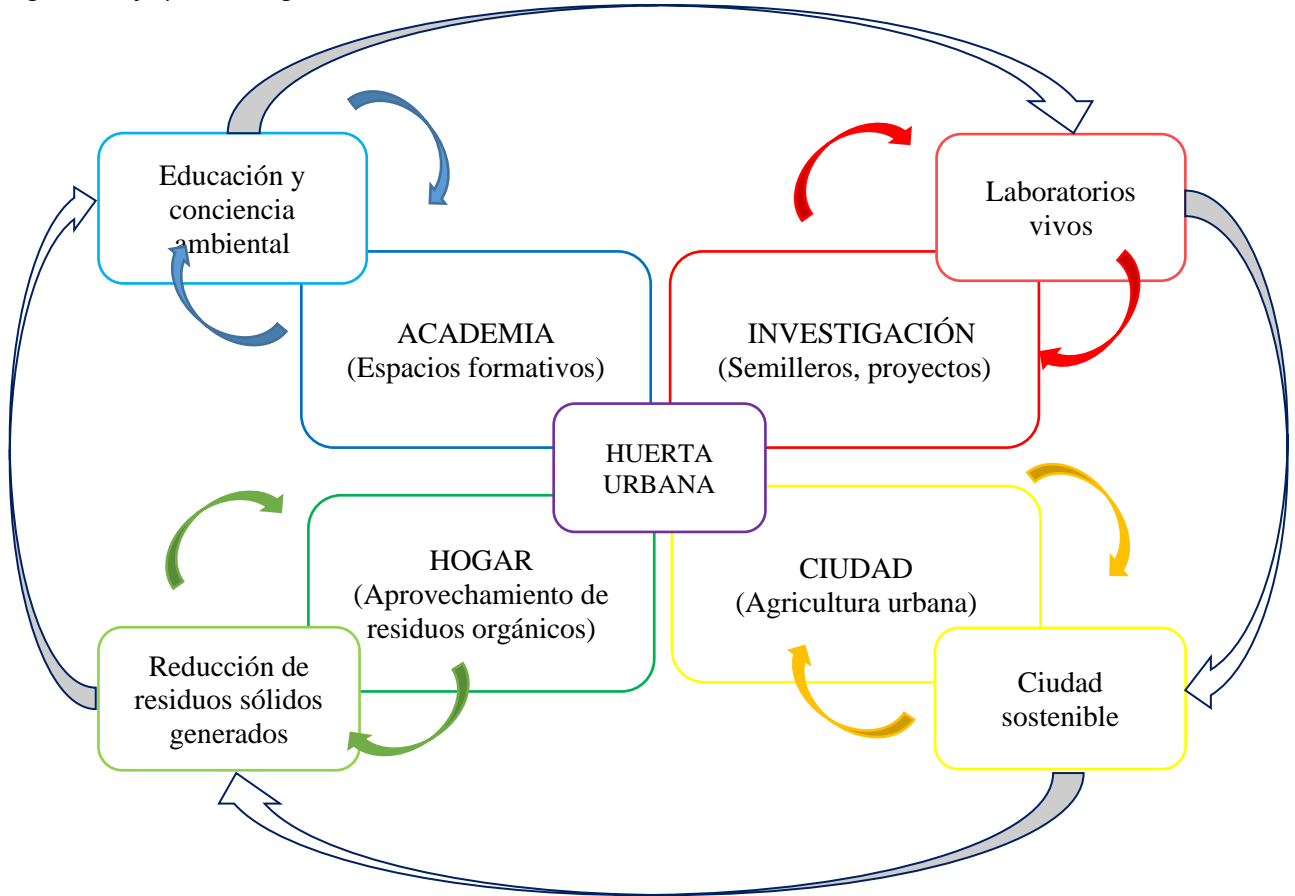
Educación y conciencia ambiental

Laboratorios vivos

ACADEMIA
(Espacios formativos)

INVESTIGACIÓN
(Semilleros, proyectos)

HUERTA URBANA

HOGAR
(Aprovechamiento de residuos orgánicos)

CIUDAD
(Agricultura urbana)

Reducción de residuos sólidos generados

Ciudad sostenible